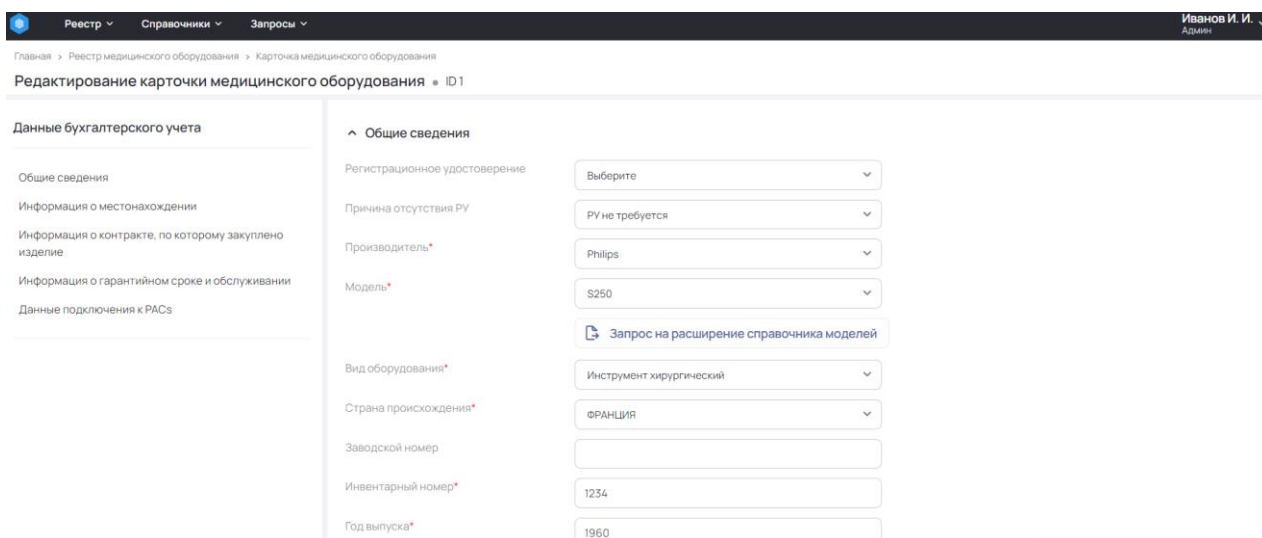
Реестр ⌄ Справочники ⌄ Запросы ⌄

Иванов И. И.
Админ

Главная > Реестр медицинского оборудования > Карточка медицинского оборудования

Редактирование карточки медицинского оборудования • ID 1

Данные бухгалтерского учета

Общие сведения

Информация о местонахождении

Информация о контракте, по которому закуплено изделие

Информация о гарантийном сроке и обслуживании

Данные подключения к PACs

^ Общие сведения

Регистрационное удостоверение | Выберите

Причина отсутствия РУ | РУ не требуется

Производитель* | Philips

Модель* | S250

Запрос на расширение справочника моделей

Вид оборудования* | Инструмент хирургический

Страна происхождения* | ФРАНЦИЯ

Заводской номер

Инвентарный номер* | 1234

Год выпуска* | 1960